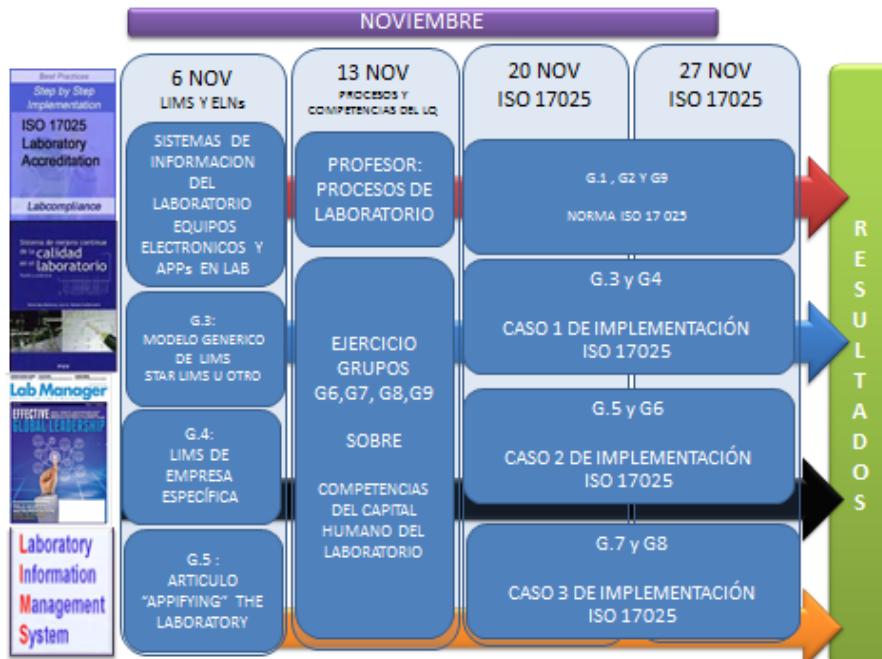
NOVIEMBRE

Best Practices
Step by Step Implementation
ISO 17025 Laboratory Accreditation
Labcompliance

Sistema de mejora continua de la calidad en el laboratorio

Lab Manager
EFFECTIVE GLOBAL LEADERSHIP

Laboratory
Information
Management
System

6 NOV
LIMS Y ELNs

SISTEMAS DE INFORMACION DEL LABORATORIO EQUIPOS ELECTRONICOS Y APPs EN LAB

G.3: MODELO GENERICO DE LIMS STAR LIMS U OTRO

G.4: LIMS DE EMPRESA ESPECÍFICA

G.5 : ARTICULO "APPIFYING" THE LABORATORY

13 NOV
PROCESOS Y COMPETENCIAS DEL LQ

PROFESOR: PROCESOS DE LABORATORIO

EJERCICIO GRUPOS G6,G7, G8,G9

SOBRE

COMPETENCIAS DEL CAPITAL HUMANO DEL LABORATORIO

20 NOV
ISO 17025

27 NOV
ISO 17025

G.1 , G2 Y G9

NORMA ISO 17 025

G.3 y G4

CASO 1 DE IMPLEMENTACIÓN ISO 17025

G.5 y G6

CASO 2 DE IMPLEMENTACIÓN ISO 17025

G.7 y G8

CASO 3 DE IMPLEMENTACIÓN ISO 17025

RESULTADOS